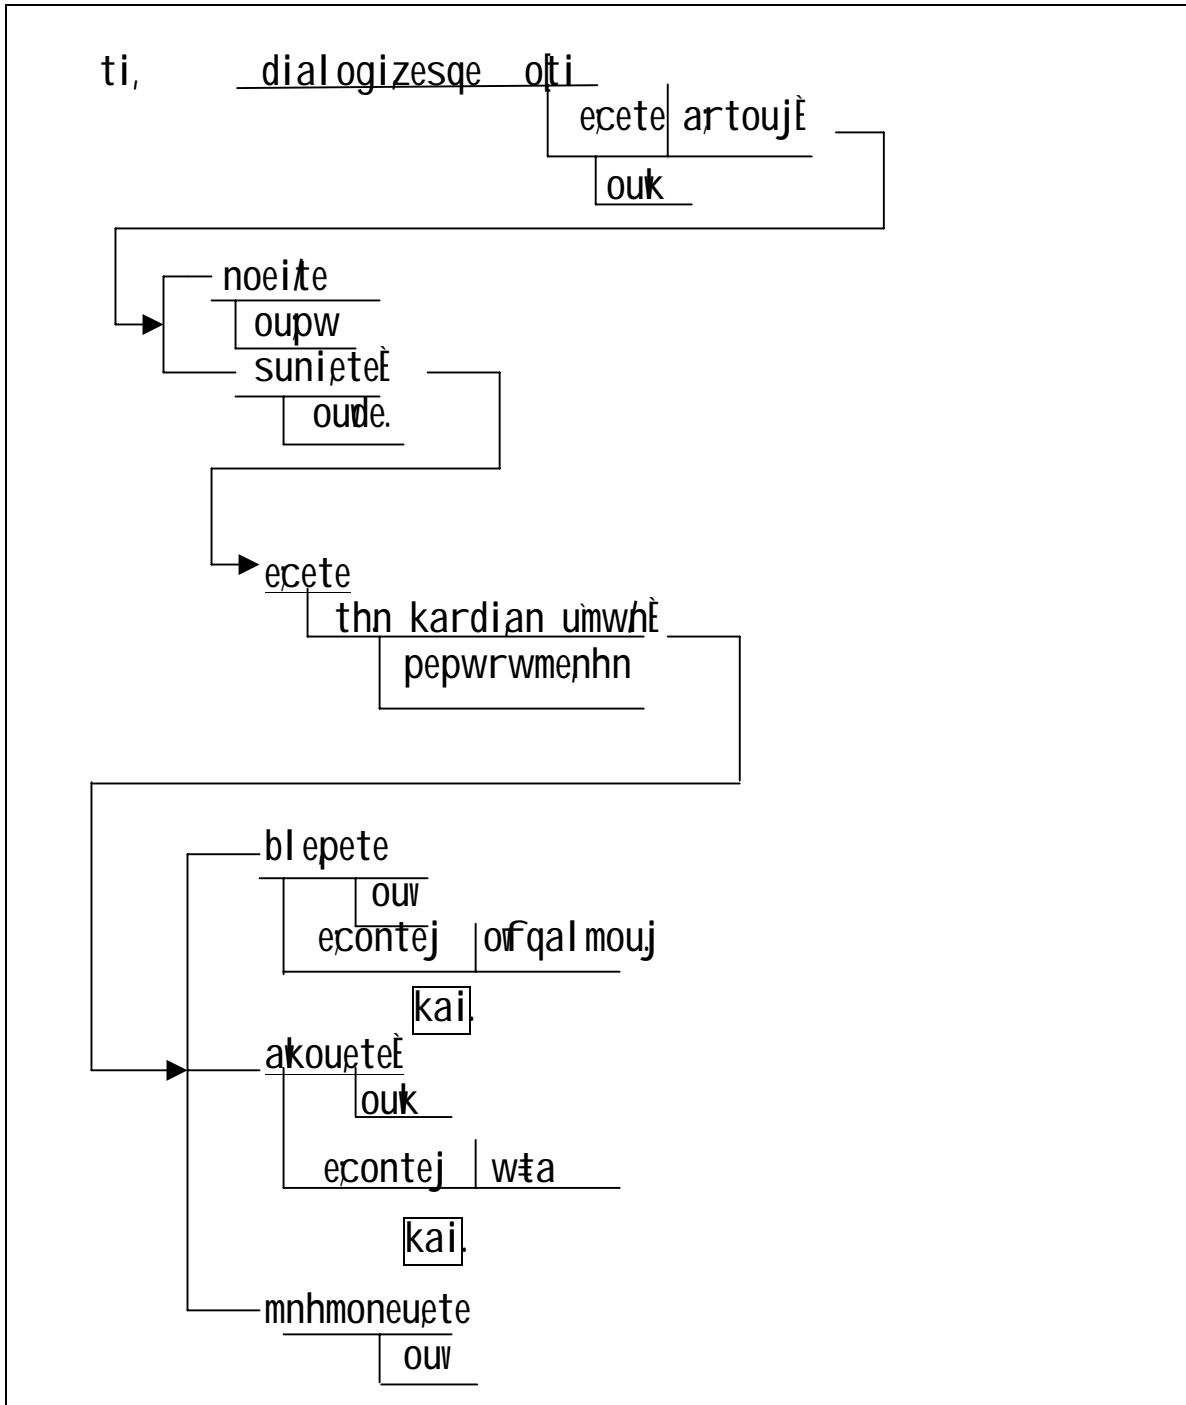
ti, dialogizesqe olti

ecete artoujÈ

ouk

noeite

oupw

sunieteÈ

oude.

ecete

thn kardian umwhÈ

pepwrwmenhn

blepete

ouv

econtej ofqalmouj

kai.

akoueteÈ

ouk

econtej wta

kai.

mnhmoneuete

ouv